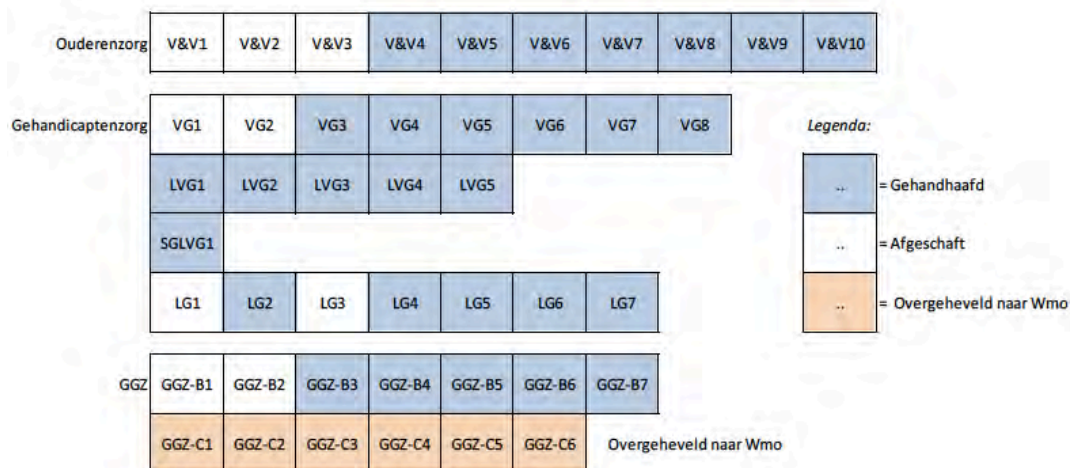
Ouderenzorg V&V1 V&V2 V&V3 V&V4 V&V5 V&V6 V&V7 V&V8 V&V9 V&V10

Gehandicaptenzorg VG1 VG2 VG3 VG4 VG5 VG6 VG7 VG8

LVG1 LVG2 LVG3 LVG4 LVG5

SGLVG1

LG1 LG2 LG3 LG4 LG5 LG6 LG7

GGZ GGZ-B1 GGZ-B2 GGZ-B3 GGZ-B4 GGZ-B5 GGZ-B6 GGZ-B7

GGZ-C1 GGZ-C2 GGZ-C3 GGZ-C4 GGZ-C5 GGZ-C6 Overgeheveld naar Wmo

Legenda:

.. = Gehandhaafd

.. = Afgeschaft

.. = Overgeheveld naar Wmo